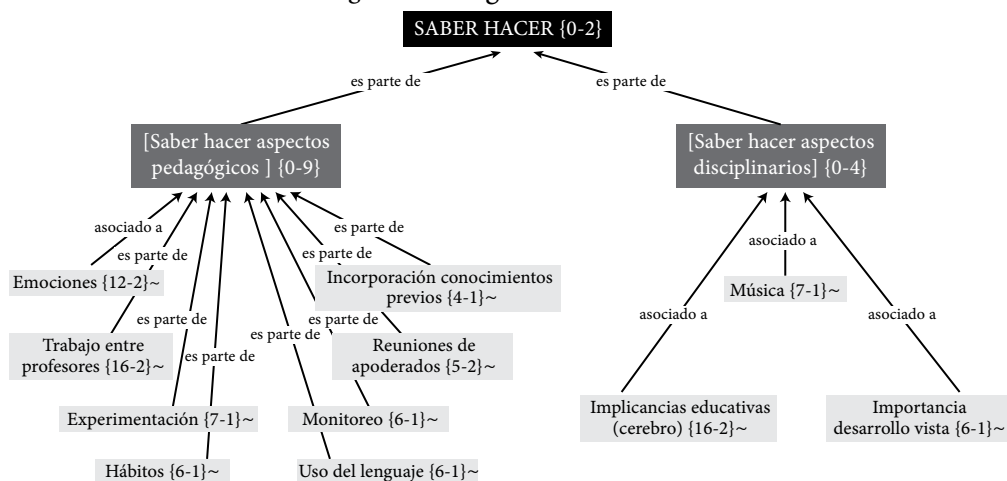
SABER HACER {0-2}

es parte de

es parte de

[Saber hacer aspectos pedagógicos ] {0-9}

[Saber hacer aspectos disciplinarios] {0-4}

asociado a

es parte de

es parte de

es parte de

Emociones {12-2}~

Incorporación conocimientos previos {4-1}~

es parte de

es parte de

es parte de

Trabajo entre profesores {16-2}~

es parte de

Reuniones de apoderados {5-2}~

Experimentación {7-1}~

Monitoreo {6-1}~

Hábitos {6-1}~

Uso del lenguaje {6-1}~

asociado a

asociado a

Música {7-1}~

asociado a

Implicancias educativas (cerebro) {16-2}~

Importancia desarrollo vista {6-1}~